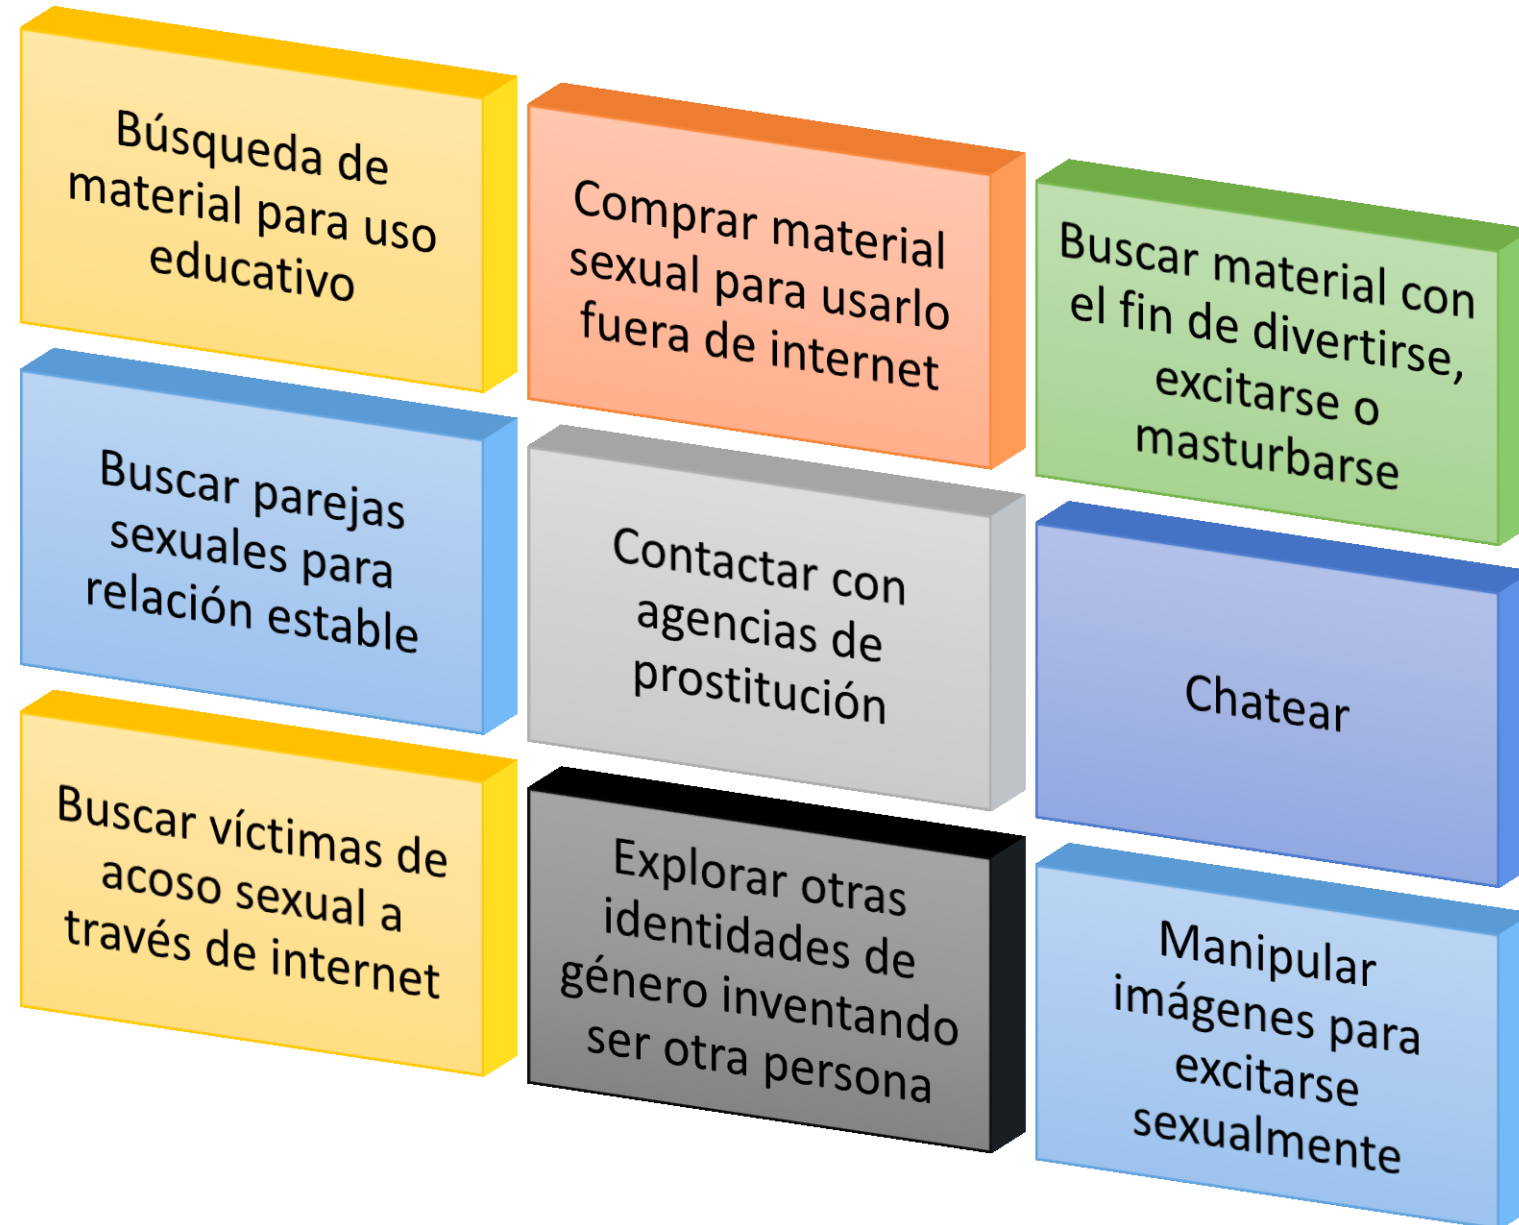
Búsqueda de material para uso educativo

Buscar parejas sexuales para relación estable

Buscar víctimas de acoso sexual a través de internet

Comprar material sexual para usarlo fuera de internet

Contactar con agencias de prostitución

Explorar otras identidades de género inventando ser otra persona

Buscar material con el fin de divertirse, excitarse o masturbarse

Chatear

Manipular imágenes para excitarse sexualmente